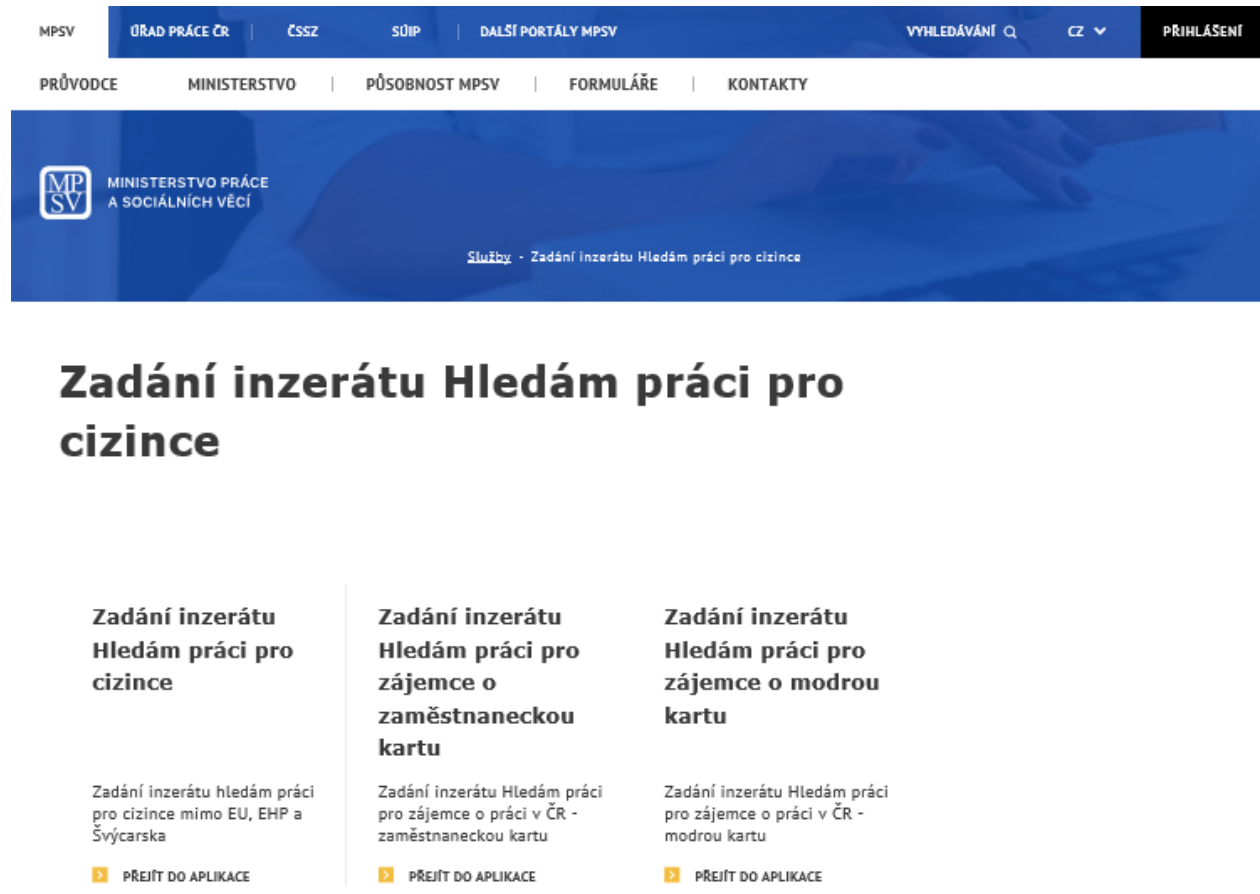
MPSV ÚŘAD PRÁCE ČR | ČSSZ SÚIP | DALŠÍ PORTÁLY MPSV VYHLEDÁVÁNÍ CZ PŘIHLÁŠENÍ

PRŮVODCE MINISTERSTVO | PŮSOBNOST MPSV | FORMULÁŘE | KONTAKTY

MP SV MINISTERSTVO PRÁCE A SOCIÁLNÍCH VĚCÍ

Služby - Zadání inzerátu Hledám práci pro cizince

Zadání inzerátu Hledám práci pro cizince

Zadání inzerátu Hledám práci pro cizince

Zadání inzerátu hledám práci pro cizince mimo EU, EHP a Švýcarska

PŘEJÍT DO APLIKACE

Zadání inzerátu Hledám práci pro zájemce o zaměstnaneckou kartu

Zadání inzerátu Hledám práci pro zájemce o práci v ČR - zaměstnaneckou kartu

PŘEJÍT DO APLIKACE

Zadání inzerátu Hledám práci pro zájemce o modrou kartu

Zadání inzerátu Hledám práci pro zájemce o práci v ČR - modrou kartu

PŘEJÍT DO APLIKACE